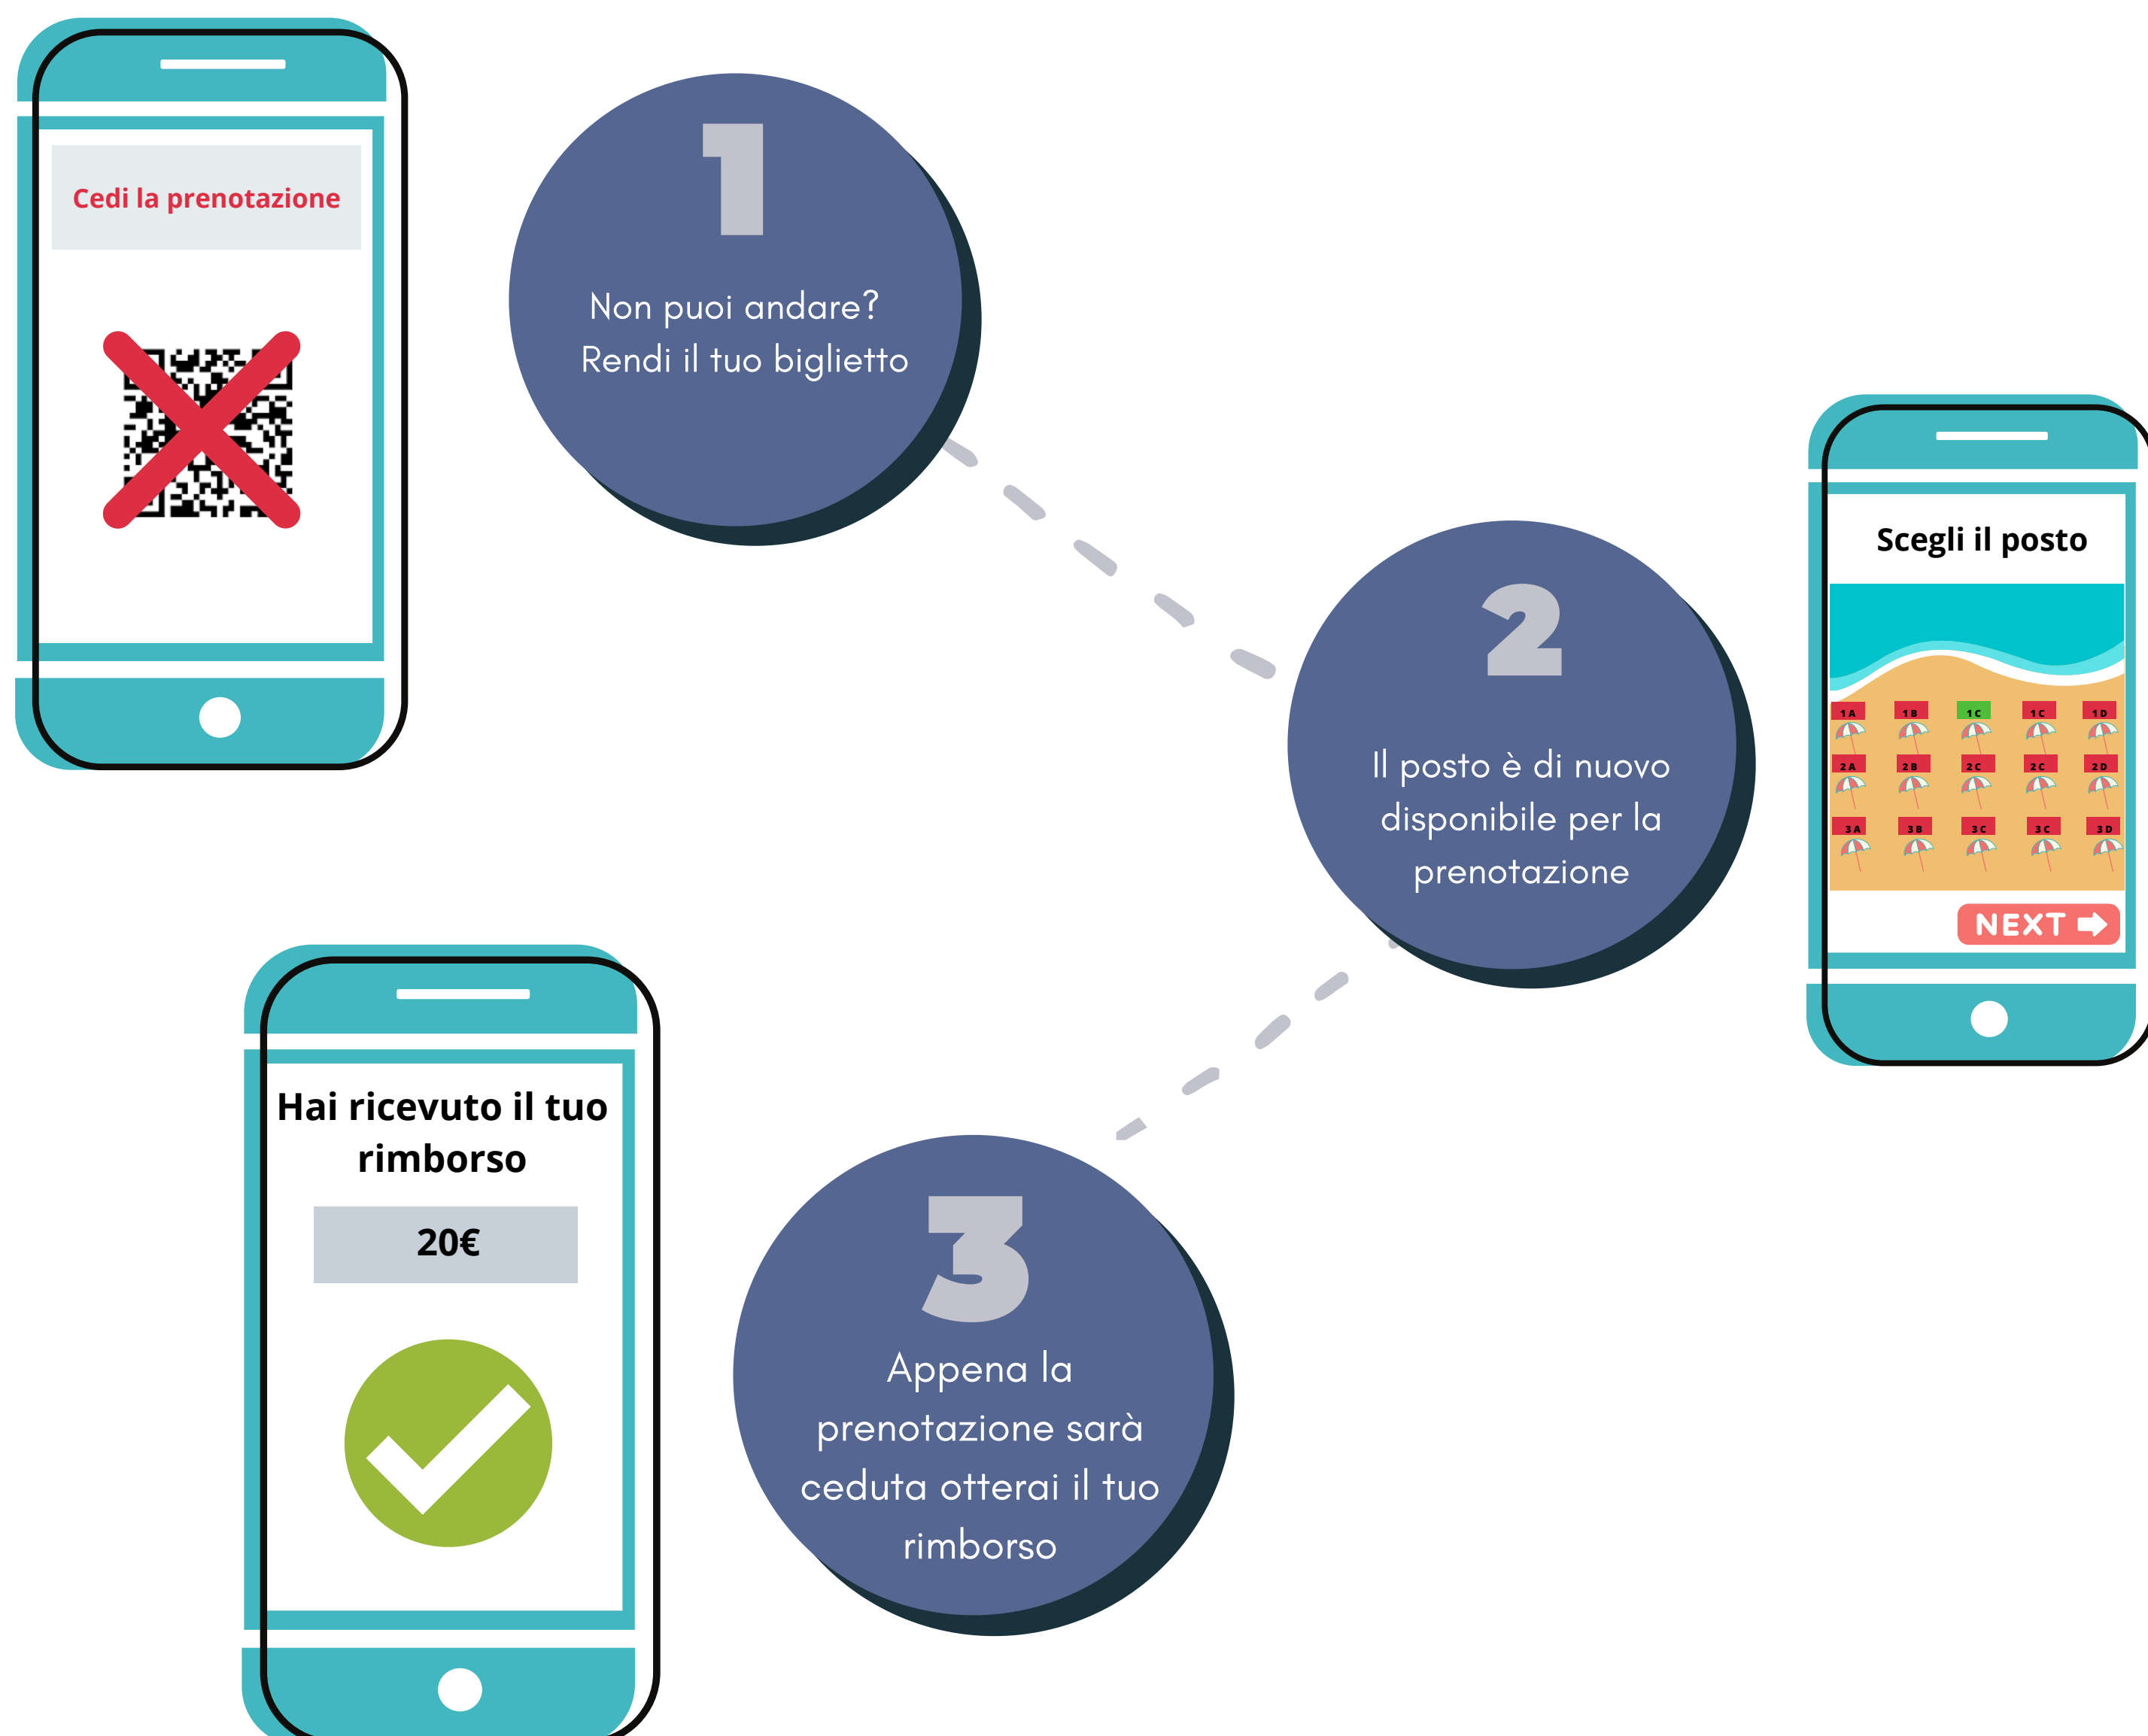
Cedi la prenotazione

1

Non puoi andare? Rendi il tuo biglietto

Scegli il posto

| 1A | 1B | 1C | 1C | 1D |
|---|---|---|---|---|
| 2A | 2B | 2C | 2C | 2D |
| 3A | 3B | 3C | 3C | 3D |

NEXT

2

Il posto è di nuovo disponibile per la prenotazione

Hai ricevuto il tuo rimborso

20€

3

Appena la prenotazione sarà ceduta otterai il tuo rimborso